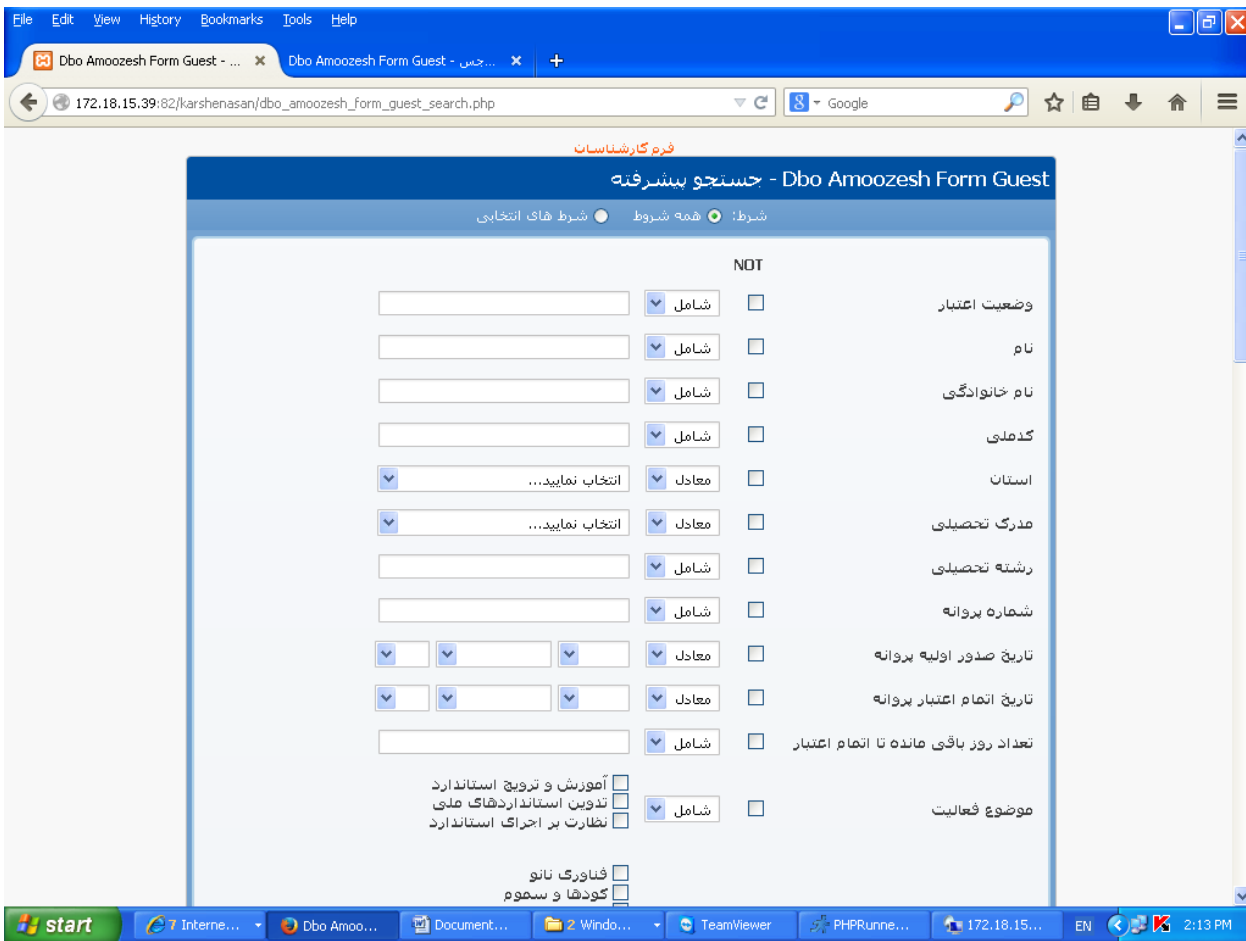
File Edit View History Bookmarks Tools Help

Dbo Amoozesh Form Guest - ... ×
Dbo Amoozesh Form Guest - ...جس ×
+

172.18.15.39:82/karshenasan/dbo_amoozesh_form_guest_search.php
Google

فرم کارشناسان

Dbo Amoozesh Form Guest - جستجو پیشرفته

شرط: همه شروط شرط های انتخابی

NOT

| | | | |
|---|---|---|---|
| وضعیت اعتبار | ☐ | شامل | |
| نام | ☐ | شامل | |
| نام خانوادگی | ☐ | شامل | |
| کدملی | ☐ | شامل | |
| استان | ☐ | معادل | انتخاب نمایید... |
| مدرک تحصیلی | ☐ | معادل | انتخاب نمایید... |
| رشته تحصیلی | ☐ | شامل | |
| شماره پروانه | ☐ | شامل | |
| تاریخ صدور اولیه پروانه | ☐ | معادل | |
| تاریخ اتمام اعتبار پروانه | ☐ | معادل | |
| تعداد روز باقی مانده تا اتمام اعتبار | ☐ | شامل | |
| موضوع فعالیت | ☐ | شامل | آموزش و ترویج استاندارد / تدوین استانداردهای ملی / نظارت بر اجرای استاندارد |

فناوری نانو
کودها و سموم

start
7 Interne...
Dbo Amoo...
Document...
2 Windo...
TeamViewer
PHPRunne...
172.18.15...
EN
2:13 PM